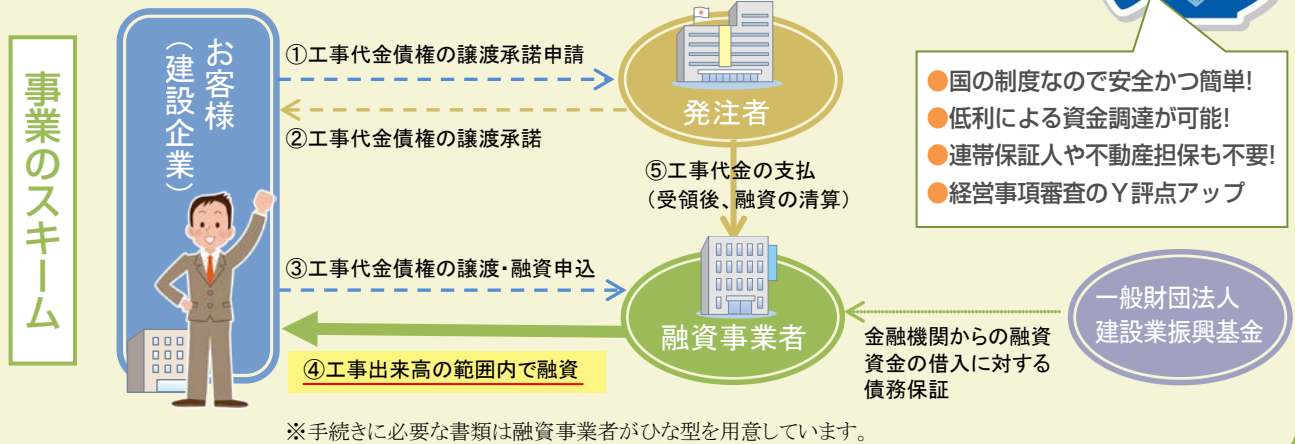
事業のスキーム

お客様
（建設企業）

①工事代金債権の譲渡承諾申請

②工事代金債権の譲渡承諾

発注者

⑤工事代金の支払
（受領後、融資の清算）

③工事代金債権の譲渡・融資申込

④工事出来高の範囲内で融資

融資事業者

金融機関からの融資資金の借入に対する債務保証

一般財団法人
建設業振興基金

●国の制度なので安全かつ簡単!
●低利による資金調達が可能!
●連帯保証人や不動産担保も不要!
●経営事項審査のＹ評点アップ

※手続きに必要な書類は融資事業者がひな型を用意しています。